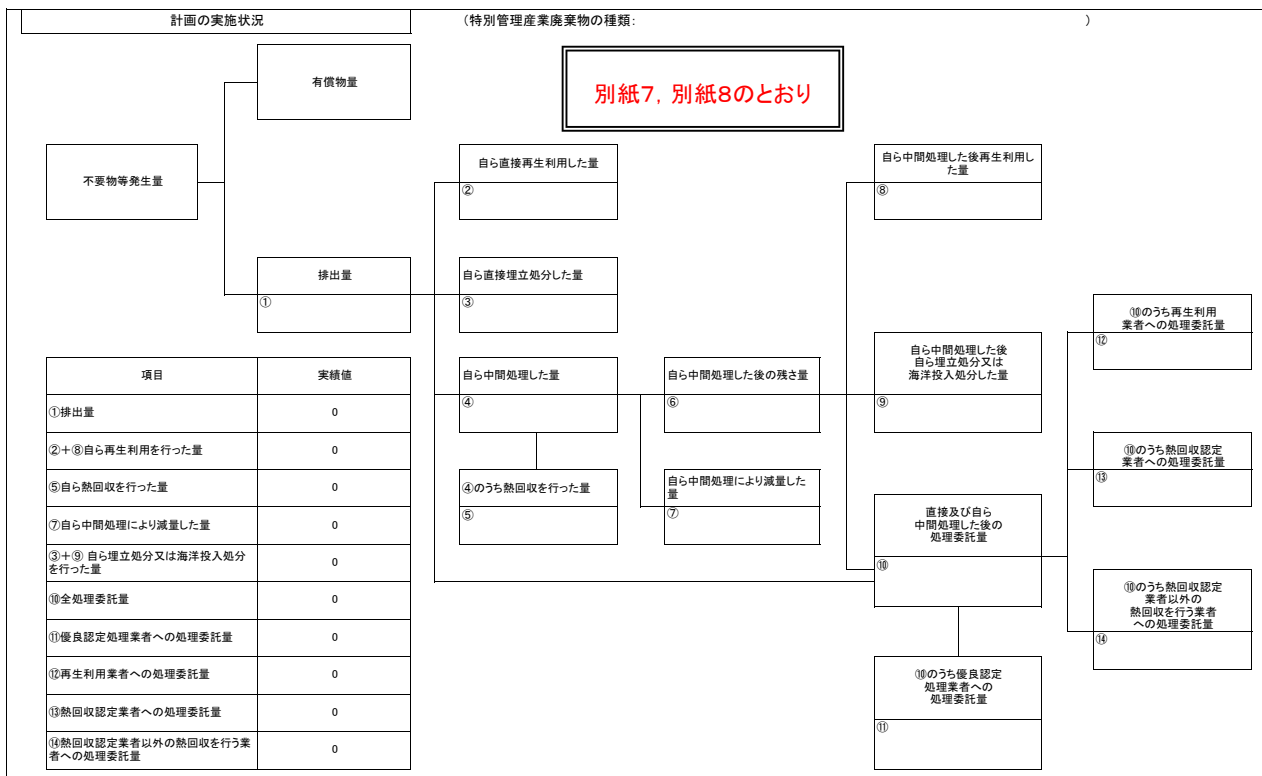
計画の実施状況

（特別管理産業廃棄物の種類：　　　　　　　　　　　　　　　　　　　　　　　　　　　　）

別紙7，別紙8のとおり

有償物量

不要物等発生量

排出量
①

自ら直接再生利用した量
②

自ら直接埋立処分した量
③

自ら中間処理した量
④

④のうち熱回収を行った量
⑤

自ら中間処理した後の残さ量
⑥

自ら中間処理により減量した量
⑦

自ら中間処理した後再生利用した量
⑧

自ら中間処理した後
自ら埋立処分又は
海洋投入処分した量
⑨

直接及び自ら
中間処理した後の
処理委託量
⑩

⑩のうち優良認定
処理業者への
処理委託量
⑪

⑩のうち再生利用
業者への処理委託量
⑫

⑩のうち熱回収認定
業者への処理委託量
⑬

⑩のうち熱回収認定
業者以外の
熱回収を行う業者
への処理委託量
⑭

| 項目 | 実績値 |
|---|---|
| ①排出量 | 0 |
| ②＋⑧自ら再生利用を行った量 | 0 |
| ⑤自ら熱回収を行った量 | 0 |
| ⑦自ら中間処理により減量した量 | 0 |
| ③＋⑨ 自ら埋立処分又は海洋投入処分を行った量 | 0 |
| ⑩全処理委託量 | 0 |
| ⑪優良認定処理業者への処理委託量 | 0 |
| ⑫再生利用業者への処理委託量 | 0 |
| ⑬熱回収認定業者への処理委託量 | 0 |
| ⑭熱回収認定業者以外の熱回収を行う業者への処理委託量 | 0 |